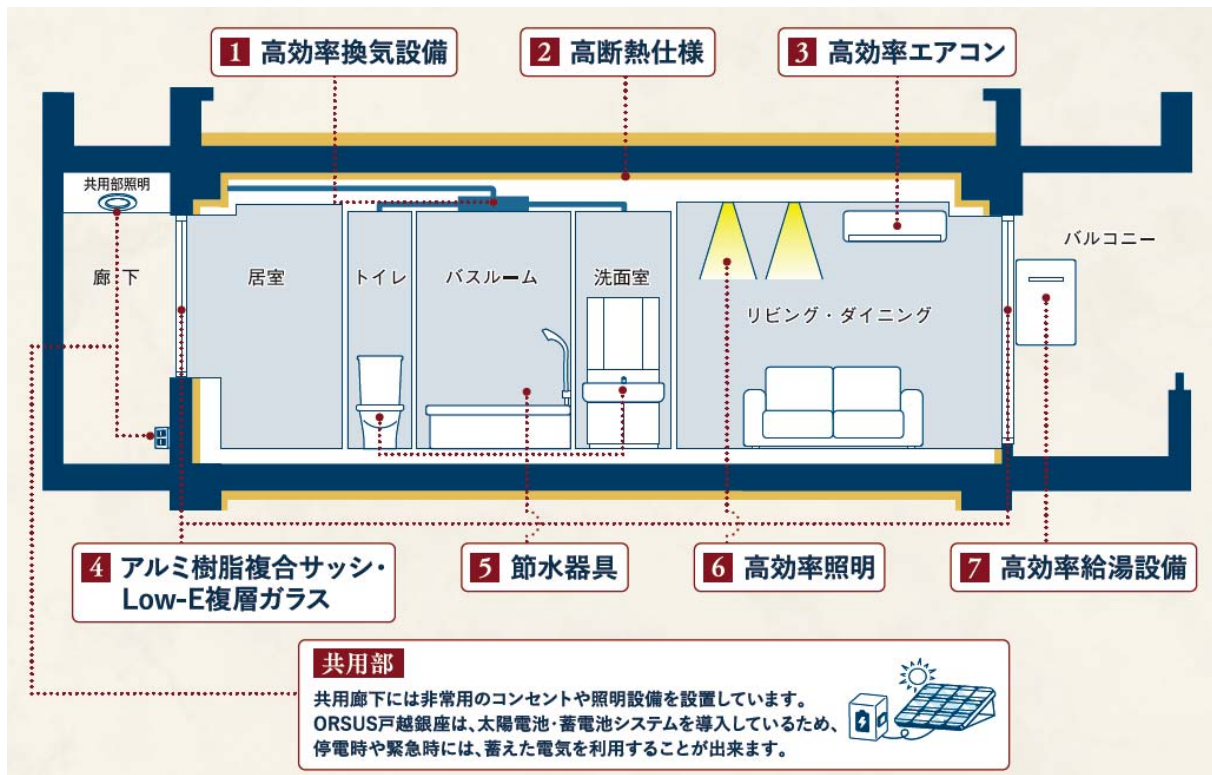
1 高効率換気設備

2 高断熱仕様

3 高効率エアコン

共用部照明

廊下

居室

トイレ

バスルーム

洗面室

リビング・ダイニング

バルコニー

4 アルミ樹脂複合サッシ・Low-E複層ガラス

5 節水器具

6 高効率照明

7 高効率給湯設備

共用部

共用廊下には非常用のコンセントや照明設備を設置しています。
ORSUS戸越銀座は、太陽電池・蓄電池システムを導入しているため、停電時や緊急時には、蓄えた電気を利用することが出来ます。